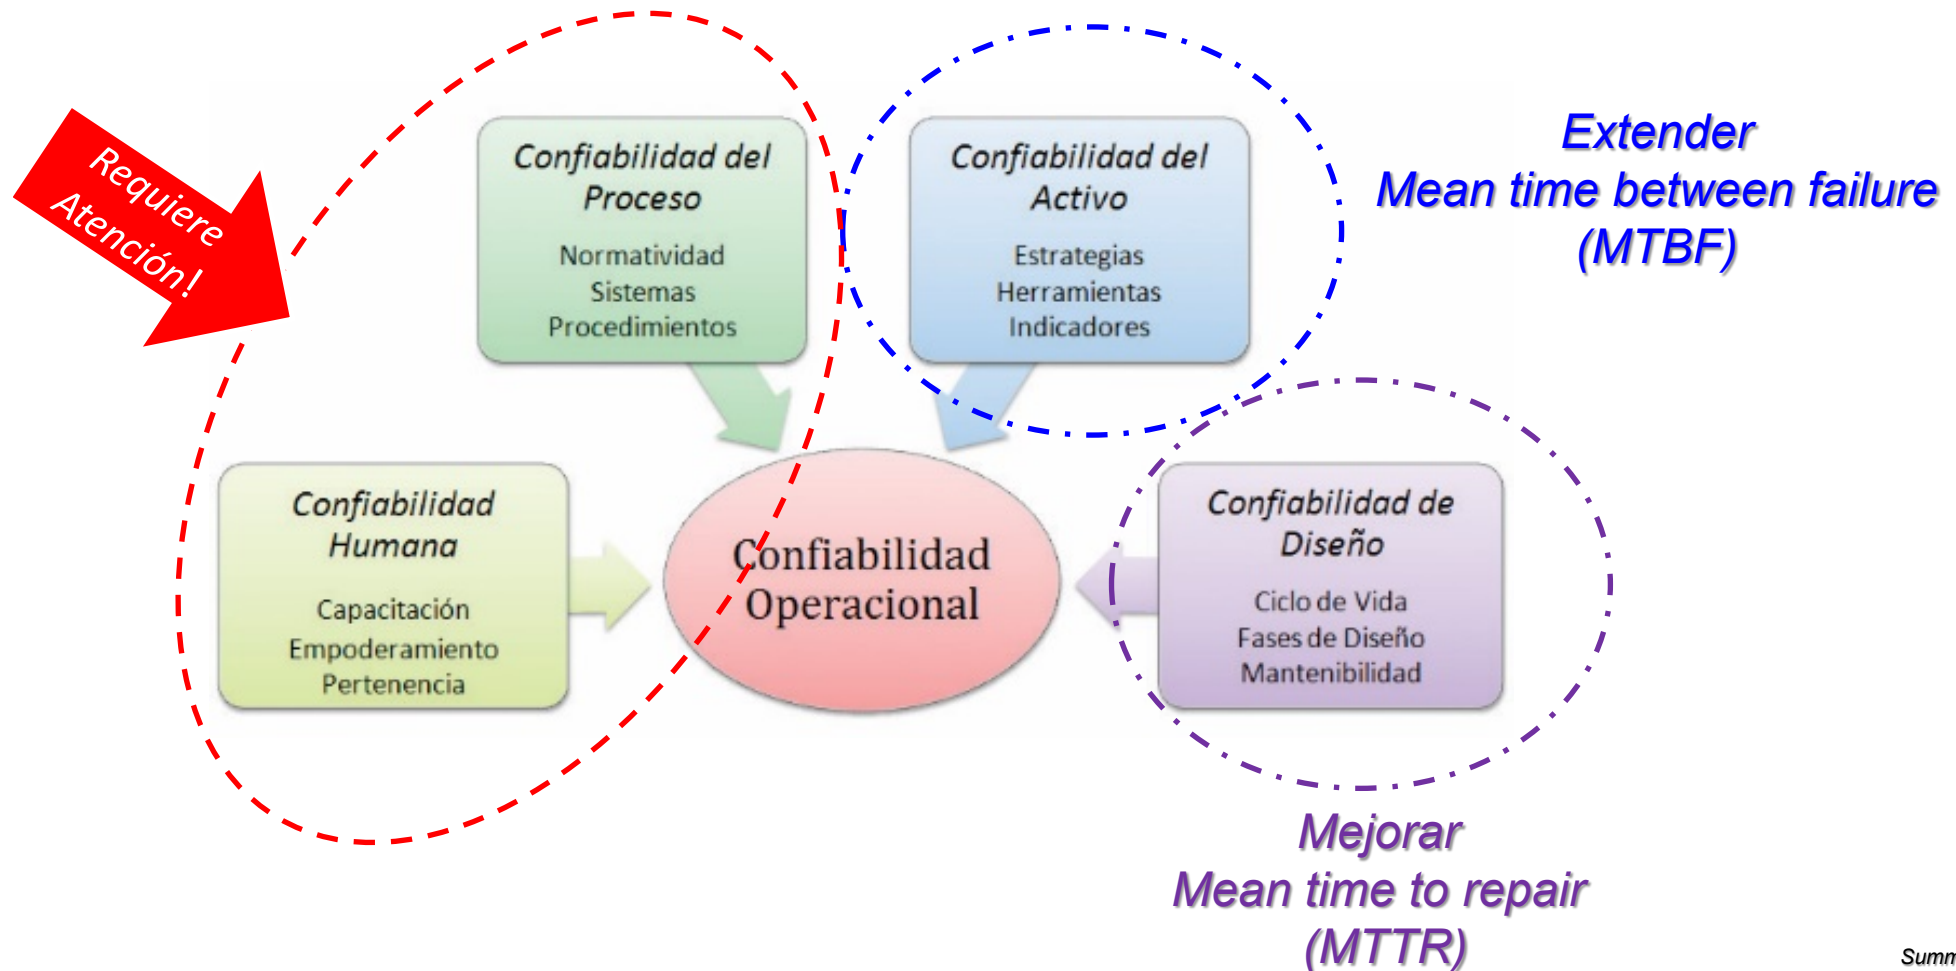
Requiere Atención!

Confiabilidad del Proceso

Normatividad
Sistemas
Procedimientos

Confiabilidad del Activo

Estrategias
Herramientas
Indicadores

Extender
Mean time between failure
(MTBF)

Confiabilidad Humana

Capacitación
Empoderamiento
Pertenencia

Confiabilidad Operacional

Confiabilidad de Diseño

Ciclo de Vida
Fases de Diseño
Mantenibilidad

Mejorar
Mean time to repair
(MTTR)

Summ